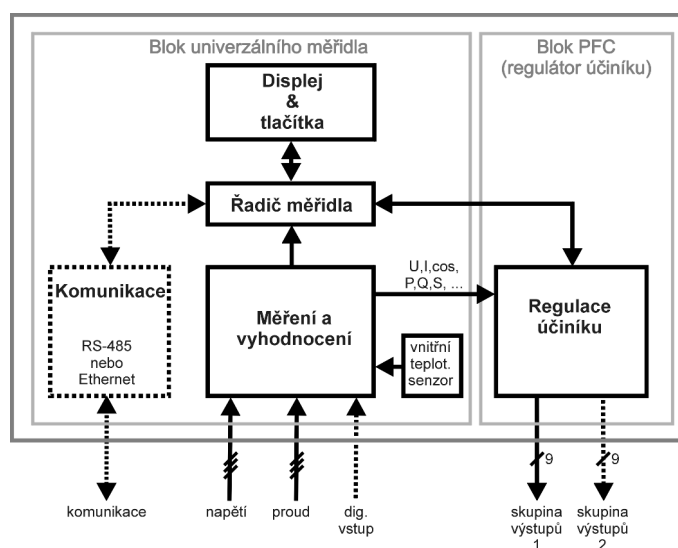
Blok univerzálního měřidla

Blok PFC (regulátor účiníku)

Displej & tlačítka

Řadič měřidla

Komunikace

RS-485 nebo Ethernet

Měření a vyhodnocení

U,I,cos, P,Q,S, ...

vnitřní teplot. senzor

Regulace účiníku

9

9

komunikace

napětí

proud

dig. vstup

skupina výstupů 1

skupina výstupů 2